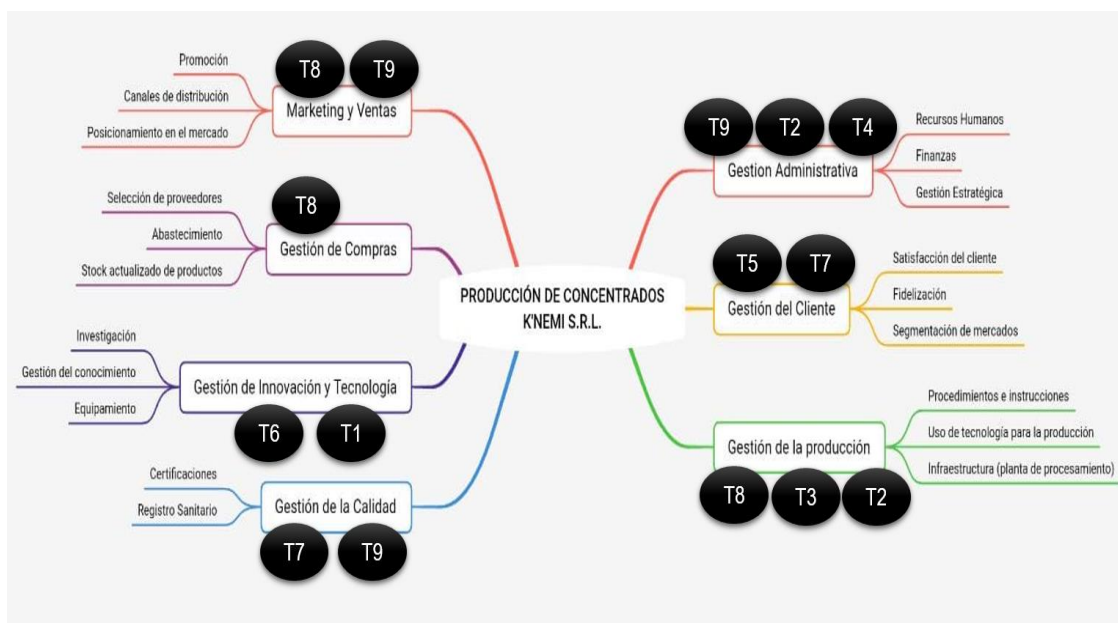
PRODUCCIÓN DE CONCENTRADOS K'NEMI S.R.L.

T8 T9
Marketing y Ventas
Promoción
Canales de distribución
Posicionamiento en el mercado

T8
Gestión de Compras
Selección de proveedores
Abastecimiento
Stock actualizado de productos

Gestión de Innovación y Tecnología
Investigación
Gestión del conocimiento
Equipamiento
T6 T1

Gestión de la Calidad
Certificaciones
Registro Sanitario
T7 T9

T9 T2 T4
Gestion Administrativa
Recursos Humanos
Finanzas
Gestión Estratégica

T5 T7
Gestión del Cliente
Satisfacción del cliente
Fidelización
Segmentación de mercados

Gestión de la producción
Procedimientos e instrucciones
Uso de tecnología para la producción
Infraestructura (planta de procesamiento)
T8 T3 T2